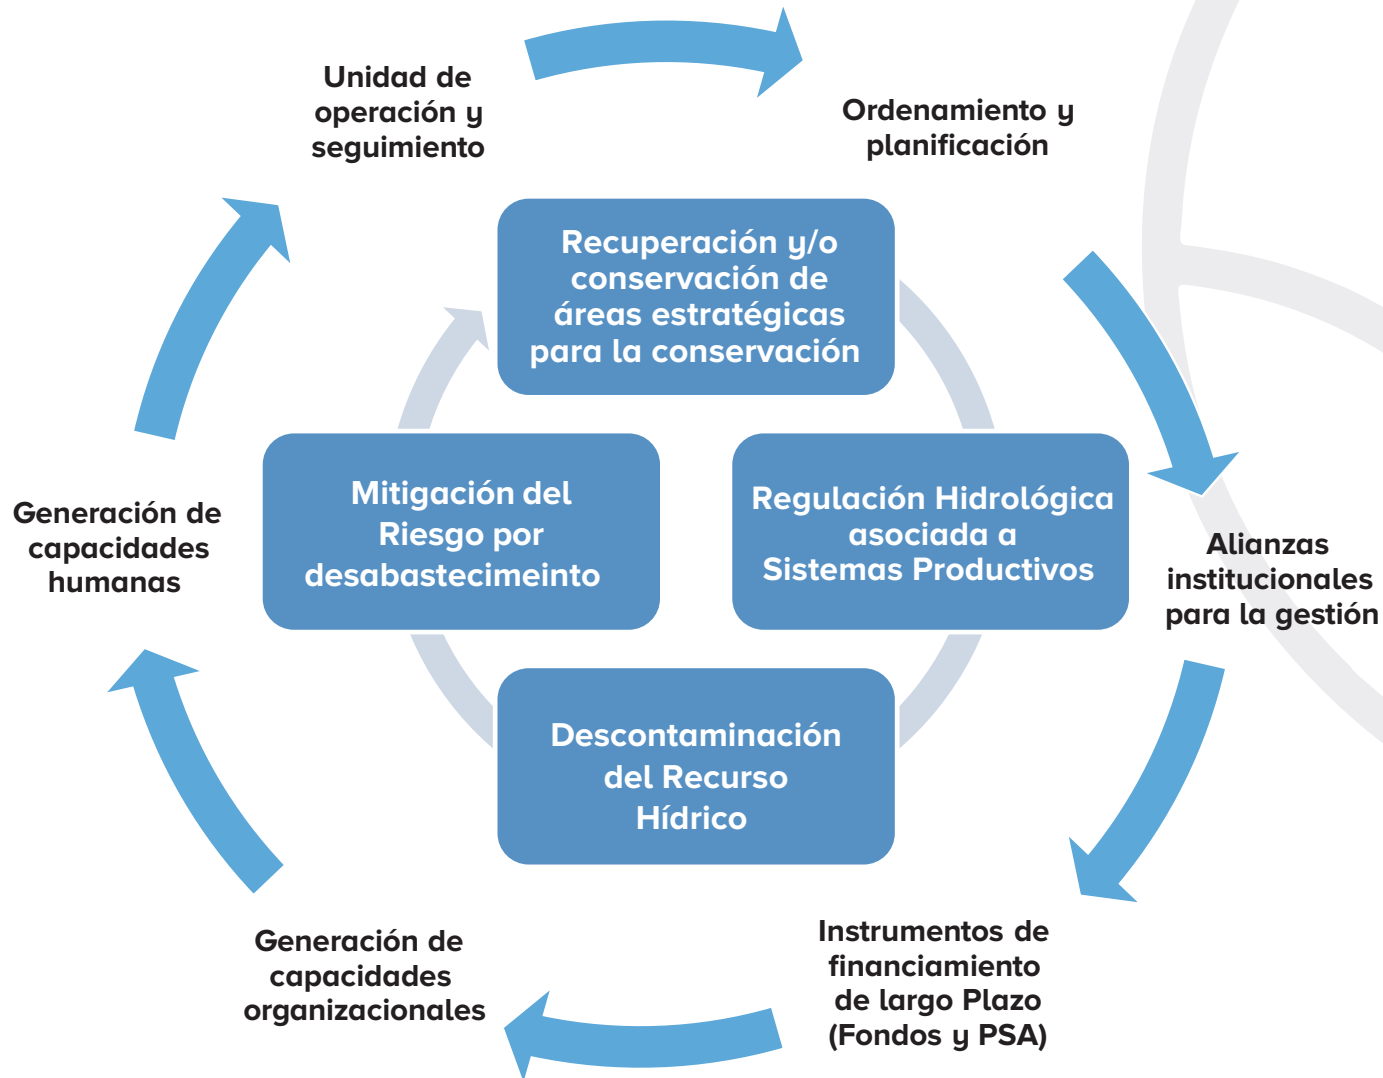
Unidad de operación y seguimiento

Ordenamiento y planificación

Recuperación y/o conservación de áreas estratégicas para la conservación

Mitigación del Riesgo por desabastecimeinto

Regulación Hidrológica asociada a Sistemas Productivos

Generación de capacidades humanas

Alianzas institucionales para la gestión

Descontaminación del Recurso Hídrico

Generación de capacidades organizacionales

Instrumentos de financiamiento de largo Plazo (Fondos y PSA)